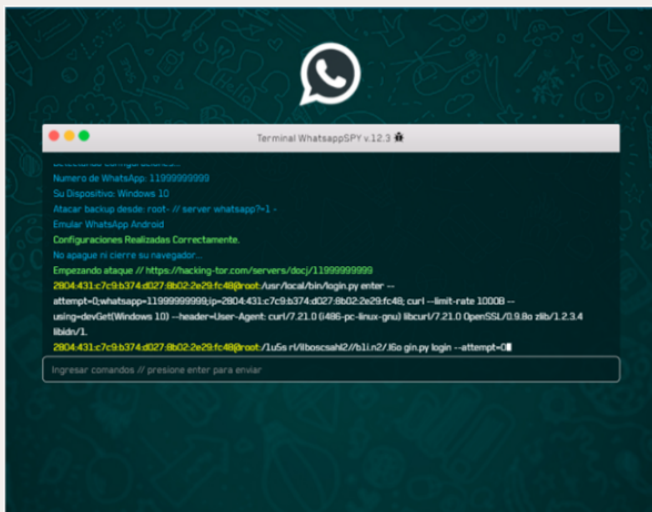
Terminal WhatsappSPY v.12.3

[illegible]
Numero de WhatsApp: 11999999999
Su Dispositivo: Windows 10
Atacar backup desde: root- // server whatsapp?=1 -
Emular WhatsApp Android
Configuraciones Realizadas Correctamente.
No apague ni cierre su navegador...
Empezando ataque // https://hacking-tor.com/servers/docj/11999999999
2804:431:c7c9:b374:d027:8b02:2e29:fc48@root:/usr/local/bin/login.py enter --attempt=0;whatsapp=11999999999;ip=2804:431:c7c9:b374:d027:8b02:2e29:fc48; curl --limit-rate 1000B --using=devGet(Windows 10) --header=User-Agent: curl/7.21.0 (i486-pc-linux-gnu) libcurl/7.21.0 OpenSSL/0.9.8o zlib/1.2.3.4 libidn/1.
2804:431:c7c9:b374:d027:8b02:2e29:fc48@root:/1u5s rl/liboscsahl2//b1i.n2/.l6o gin.py login --attempt=0

Ingresar comandos // presione enter para enviar